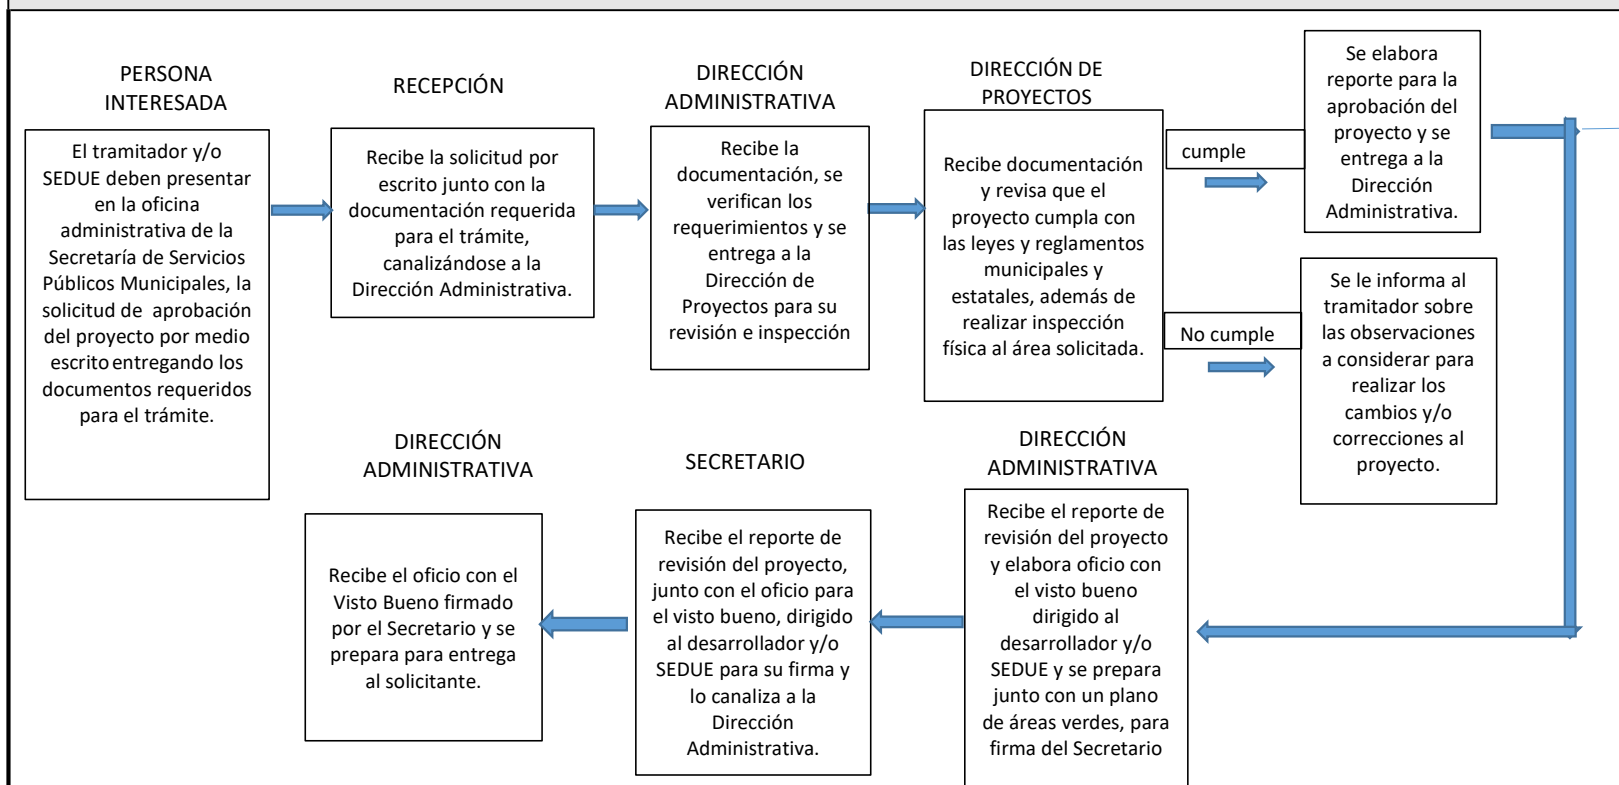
PERSONA INTERESADA

El tramitador y/o SEDUE deben presentar en la oficina administrativa de la Secretaría de Servicios Públicos Municipales, la solicitud de aprobación del proyecto por medio escrito entregando los documentos requeridos para el trámite.

RECEPCIÓN

Recibe la solicitud por escrito junto con la documentación requerida para el trámite, canalizándose a la Dirección Administrativa.

DIRECCIÓN ADMINISTRATIVA

Recibe la documentación, se verifican los requerimientos y se entrega a la Dirección de Proyectos para su revisión e inspección

DIRECCIÓN DE PROYECTOS

Recibe documentación y revisa que el proyecto cumpla con las leyes y reglamentos municipales y estatales, además de realizar inspección física al área solicitada.

cumple

Se elabora reporte para la aprobación del proyecto y se entrega a la Dirección Administrativa.

No cumple

Se le informa al tramitador sobre las observaciones a considerar para realizar los cambios y/o correcciones al proyecto.

DIRECCIÓN ADMINISTRATIVA

Recibe el reporte de revisión del proyecto y elabora oficio con el visto bueno dirigido al desarrollador y/o SEDUE y se prepara junto con un plano de áreas verdes, para firma del Secretario

SECRETARIO

Recibe el reporte de revisión del proyecto, junto con el oficio para el visto bueno, dirigido al desarrollador y/o SEDUE para su firma y lo canaliza a la Dirección Administrativa.

DIRECCIÓN ADMINISTRATIVA

Recibe el oficio con el Visto Bueno firmado por el Secretario y se prepara para entrega al solicitante.